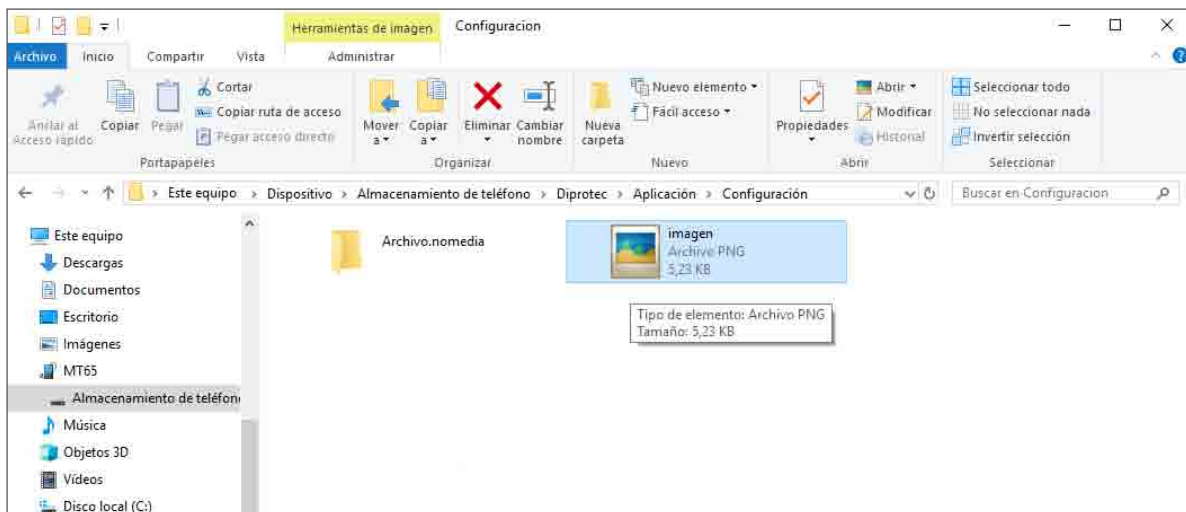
Herramientas de imagen Configuracion

Archivo Inicio Compartir Vista Administrar

Anclar al Acceso rápido Copiar Pegar Cortar Copiar ruta de acceso Pegar acceso directo
Portapapeles

Mover a Copiar a Eliminar Cambiar nombre
Organizar

Nueva carpeta Nuevo elemento Fácil acceso
Nuevo

Propiedades Abrir Modificar Historial
Abrir

Seleccionar todo No seleccionar nada Invertir selección
Seleccionar

Este equipo › Dispositivo › Almacenamiento de teléfono › Diprotec › Aplicación › Configuración

Buscar en Configuracion

Este equipo
Descargas
Documentos
Escritorio
Imágenes
MT65
Almacenamiento de teléfon
Música
Objetos 3D
Vídeos
Disco local (C:)

Archivo.nomedia

imagen
Archivo PNG
5,23 KB

Tipo de elemento: Archivo PNG
Tamaño: 5,23 KB